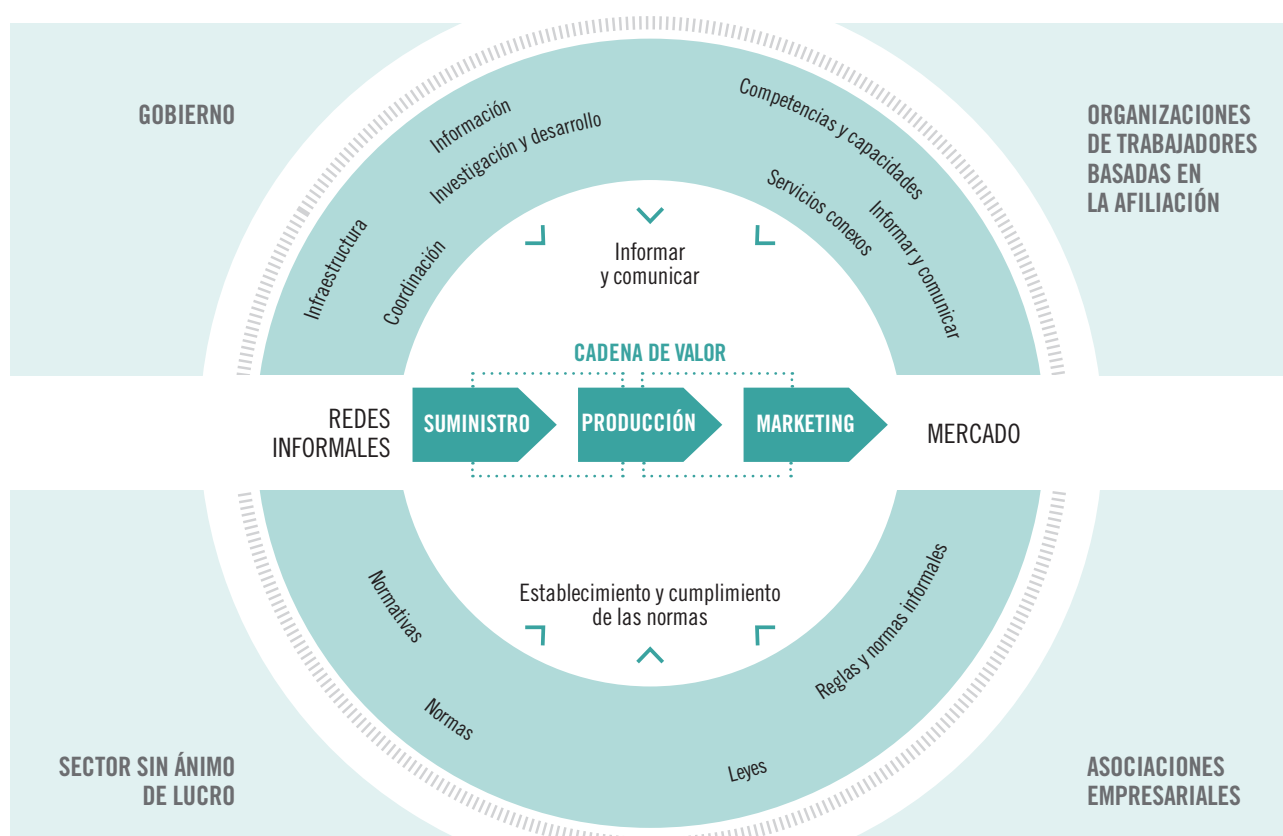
GOBIERNO

ORGANIZACIONES DE TRABAJADORES BASADAS EN LA AFILIACIÓN

Información

Investigación y desarrollo

Infraestructura

Coordinación

Competencias y capacidades

Servicios conexos

Informar y comunicar

Informar y comunicar

CADENA DE VALOR

REDES INFORMALES

SUMINISTRO

PRODUCCIÓN

MARKETING

MERCADO

Establecimiento y cumplimiento de las normas

Normativas

Normas

Leyes

Reglas y normas informales

SECTOR SIN ÁNIMO DE LUCRO

ASOCIACIONES EMPRESARIALES